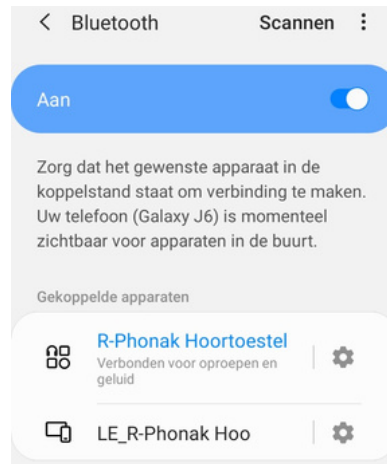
< Bluetooth Scannen ⋮

Aan

Zorg dat het gewenste apparaat in de koppelstand staat om verbinding te maken. Uw telefoon (Galaxy J6) is momenteel zichtbaar voor apparaten in de buurt.

Gekoppelde apparaten

R-Phonak Hoortoestel
Verbonden voor oproepen en geluid

LE_R-Phonak Hoo